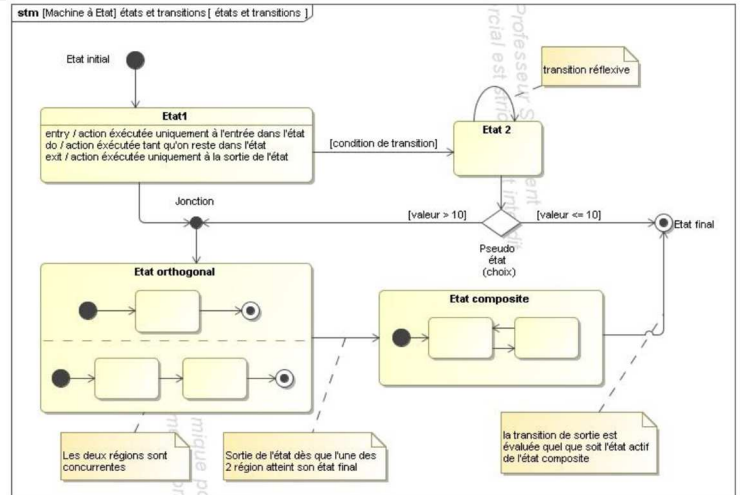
stm [Machine à Etat] états et transitions [ états et transitions ]

Etat initial

transition réflexive

Etat1
entry / action éxécutée uniquement à l'entrée dans l'état
do / action éxécutée tant qu'on reste dans l'état
exit / action éxécutée uniquement à la sortie de l'état

[condition de transition]

Etat 2

Jonction

[valeur > 10]

[valeur <= 10]

Etat final

Pseudo état (choix)

Etat orthogonal

Etat composite

Les deux régions sont concurrentes

Sortie de l'état dès que l'une des 2 région atteint son état final

la transition de sortie est évaluée quel que soit l'état actif de l'état composite